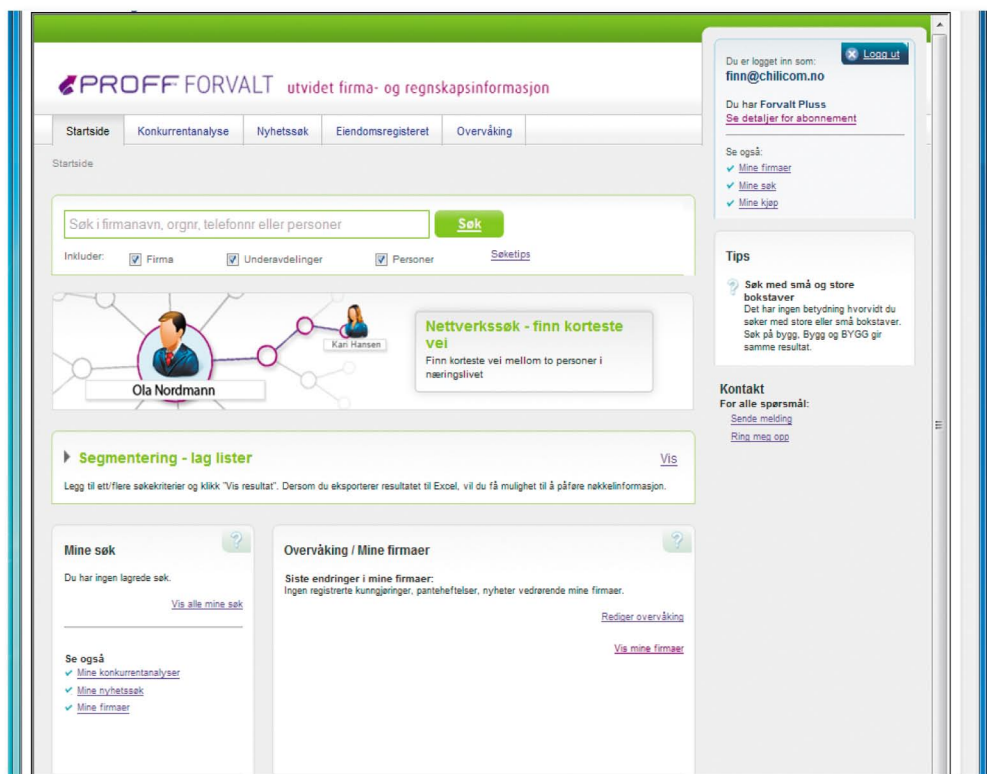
PROFF FORVALT utvidet firma- og regnskapsinformasjon

Startside | Konkurrentanalyse | Nyhetssøk | Eiendomsregisteret | Overvåking

Startside

Søk i firmanavn, orgnr, telefonnr eller personer
Søk
Inkluder: Firma Underavdelinger Personer
Søketips

Kari Hansen
Ola Nordmann

Nettverkssøk - finn korteste vei
Finn korteste vei mellom to personer i næringslivet

Segmentering - lag lister
Vis
Legg til ett/flere søkekriterier og klikk "Vis resultat". Dersom du eksporterer resultatet til Excel, vil du få mulighet til å påføre nøkkelinformasjon.

Mine søk
Du har ingen lagrede søk.
Vis alle mine søk

Se også
Mine konkurrentanalyser
Mine nyhetssøk
Mine firmaer

Overvåking / Mine firmaer
Siste endringer i mine firmaer:
Ingen registrerte kunngjøringer, panteheftelser, nyheter vedrørende mine firmaer.
Rediger overvåking
Vis mine firmaer

Logg ut
Du er logget inn som:
finn@chilicom.no
Du har Forvalt Pluss
Se detaljer for abonnement
Se også:
Mine firmaer
Mine søk
Mine kjøp

Tips
Søk med små og store bokstaver
Det har ingen betydning hvorvidt du søker med store eller små bokstaver. Søk på bygg, Bygg og BYGG gir samme resultat.

Kontakt
For alle spørsmål:
Sende melding
Ring meg opp